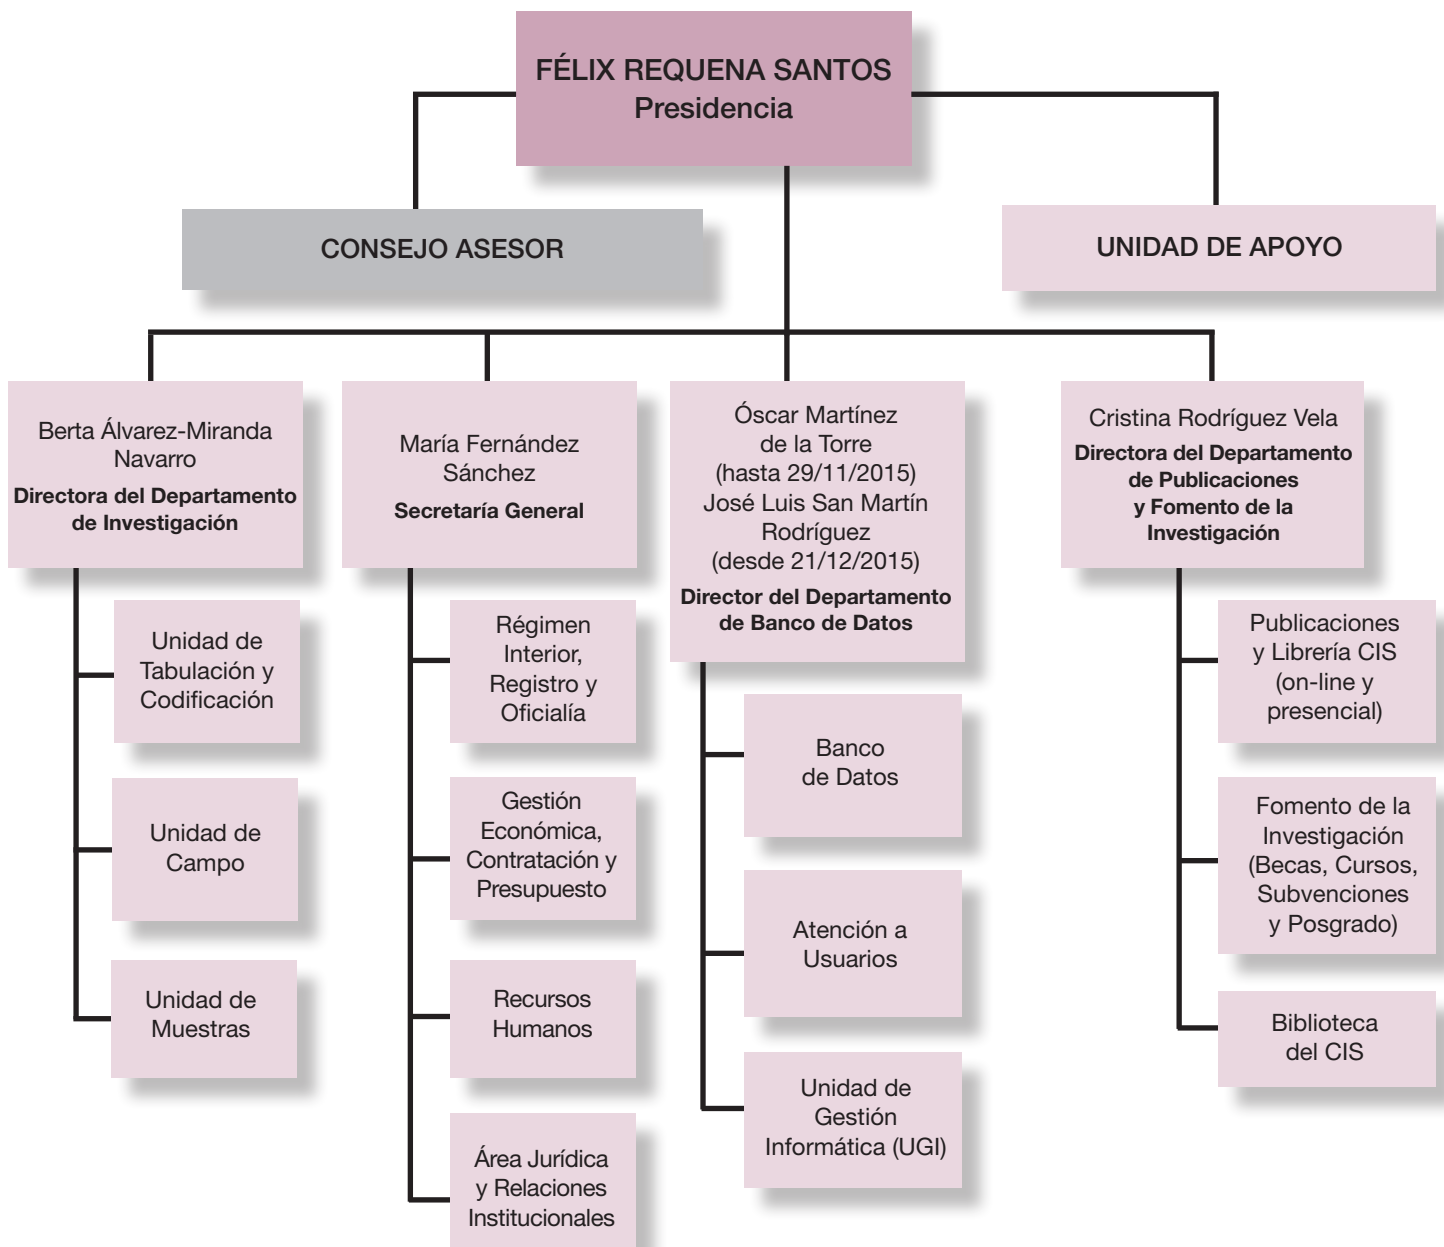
FÉLIX REQUENA SANTOS
Presidencia

CONSEJO ASESOR

UNIDAD DE APOYO

Berta Álvarez-Miranda Navarro
Directora del Departamento de Investigación

Unidad de Tabulación y Codificación

Unidad de Campo

Unidad de Muestras

María Fernández Sánchez
Secretaría General

Régimen Interior, Registro y Oficialía

Gestión Económica, Contratación y Presupuesto

Recursos Humanos

Área Jurídica y Relaciones Institucionales

Óscar Martínez de la Torre (hasta 29/11/2015)
José Luis San Martín Rodríguez (desde 21/12/2015)
Director del Departamento de Banco de Datos

Banco de Datos

Atención a Usuarios

Unidad de Gestión Informática (UGI)

Cristina Rodríguez Vela
Directora del Departamento de Publicaciones y Fomento de la Investigación

Publicaciones y Librería CIS (on-line y presencial)

Fomento de la Investigación (Becas, Cursos, Subvenciones y Posgrado)

Biblioteca del CIS